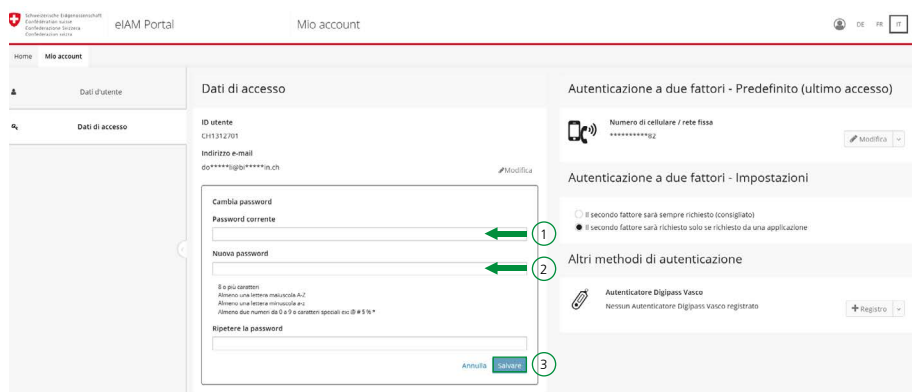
Schweizerische Eidgenossenschaft
Confédération suisse
Confederazione Svizzera
Confederaziun svizra

eIAM Portal

Mio account

DE FR IT

Home Mio account

Dati d'utente

Dati di accesso

Dati di accesso

ID utente
CH1312701

Indirizzo e-mail
do*****l@bl*****in.ch

Modifica

Cambia password

Password corrente

1

Nuova password

2

8 o più caratteri
Almeno una lettera maiuscola A-Z
Almeno una lettera minuscola a-z
Almeno due numeri da 0 a 9 o caratteri speciali (ex: @ # $ % *

Ripetere la password

Annulla Salvare

3

Autenticazione a due fattori - Predefinito (ultimo accesso)

Numero di cellulare / rete fissa
**********82

Modifica

Autenticazione a due fattori - Impostazioni

Il secondo fattore sarà sempre richiesto (consigliato)

Il secondo fattore sarà richiesto solo se richiesto da una applicazione

Altri metodi di autenticazione

Autenticatore Digipass Vasco
Nessun Autenticatore Digipass Vasco registrato

Registro